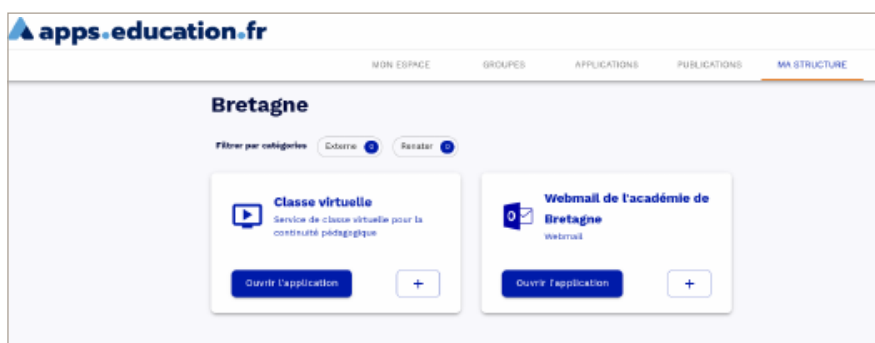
apps.education.fr

MON ESPACE GROUPES APPLICATIONS PUBLICATIONS MA STRUCTURE

Bretagne

Filtrer par catégories Externe 0 Renater 0

Classe virtuelle
Service de classe virtuelle pour la continuité pédagogique

Ouvrir l'application +

Webmail de l'académie de Bretagne
Webmail

Ouvrir l'application +